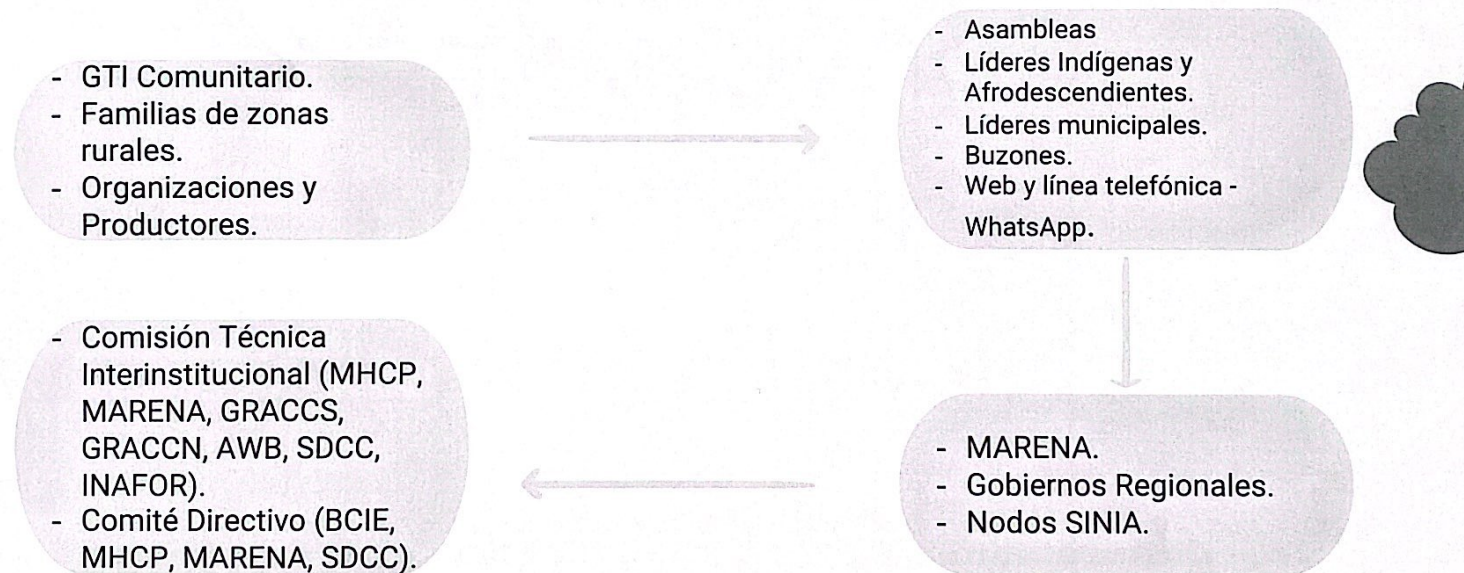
- GTI Comunitario.
- Familias de zonas rurales.
- Organizaciones y Productores.

- Asambleas
- Líderes Indígenas y Afrodescendientes.
- Líderes municipales.
- Buzones.
- Web y línea telefónica - WhatsApp.

- Comisión Técnica Interinstitucional (MHCP, MARENA, GRACCS, GRACCN, AWB, SDCC, INAFOR).
- Comité Directivo (BCIE, MHCP, MARENA, SDCC).

- MARENA.
- Gobiernos Regionales.
- Nodos SINIA.